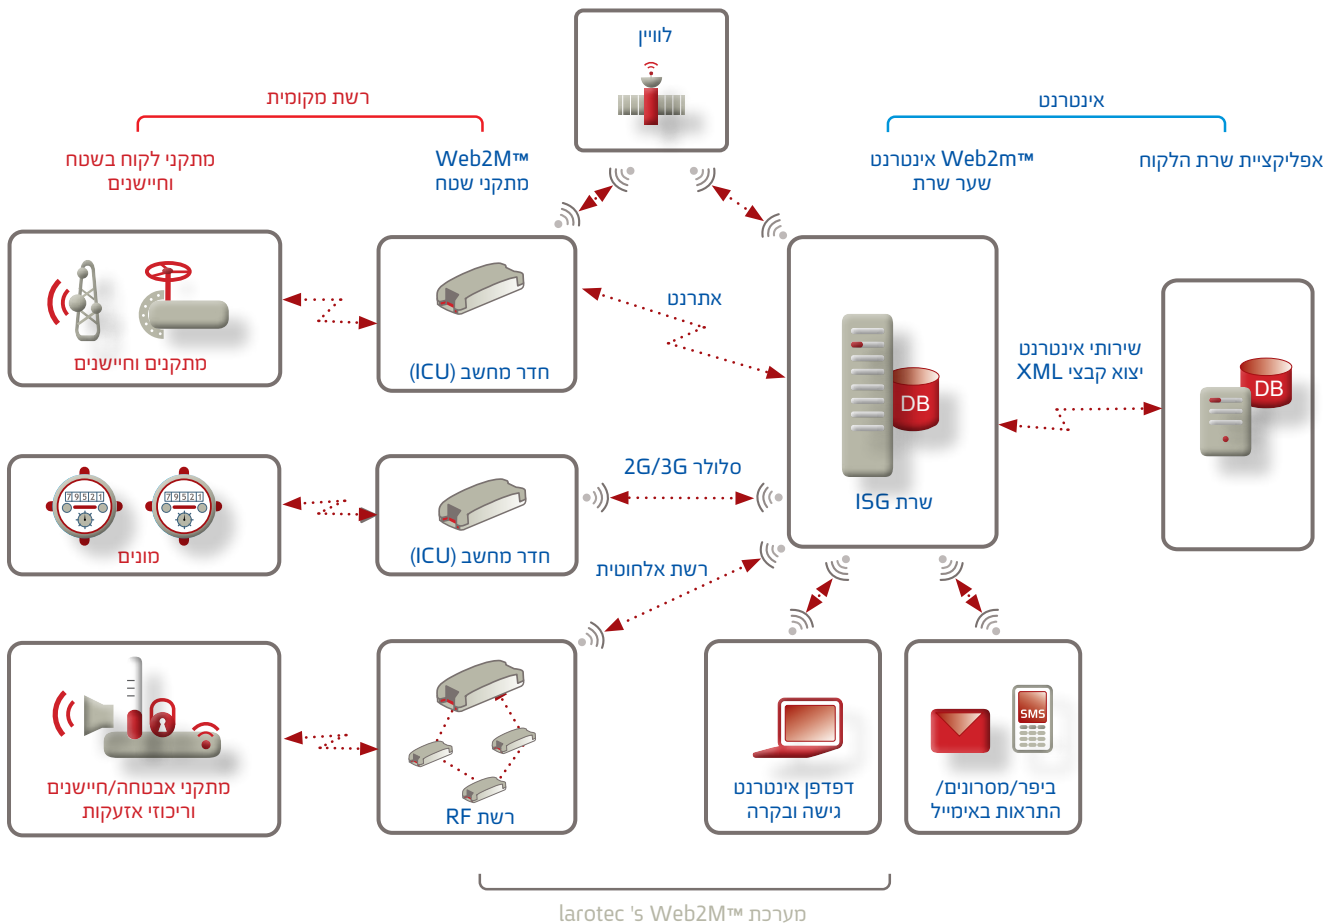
לוויין

רשת מקומית

אינטרנט

מתקני לקוח בשטח וחיישנים

Web2M™ מתקני שטח

Web2m™ אינטרנט שער שרת

אפליקציית שרת הלקוח

מתקנים וחיישנים

חדר מחשב (ICU)

אתרנט

DB

שרת ISG

שירותי אינטרנט יצוא קבצי XML

DB

79521

79521

מונים

חדר מחשב (ICU)

סלולר 2G/3G

רשת אלחוטית

מתקני אבטחה/חיישנים וריכוזי אזעקות

רשת RF

דפדפן אינטרנט גישה ובקרה

SMS

ביפר/מסרונים/ התראות באימייל

מערכת Web2M™ s' larotec